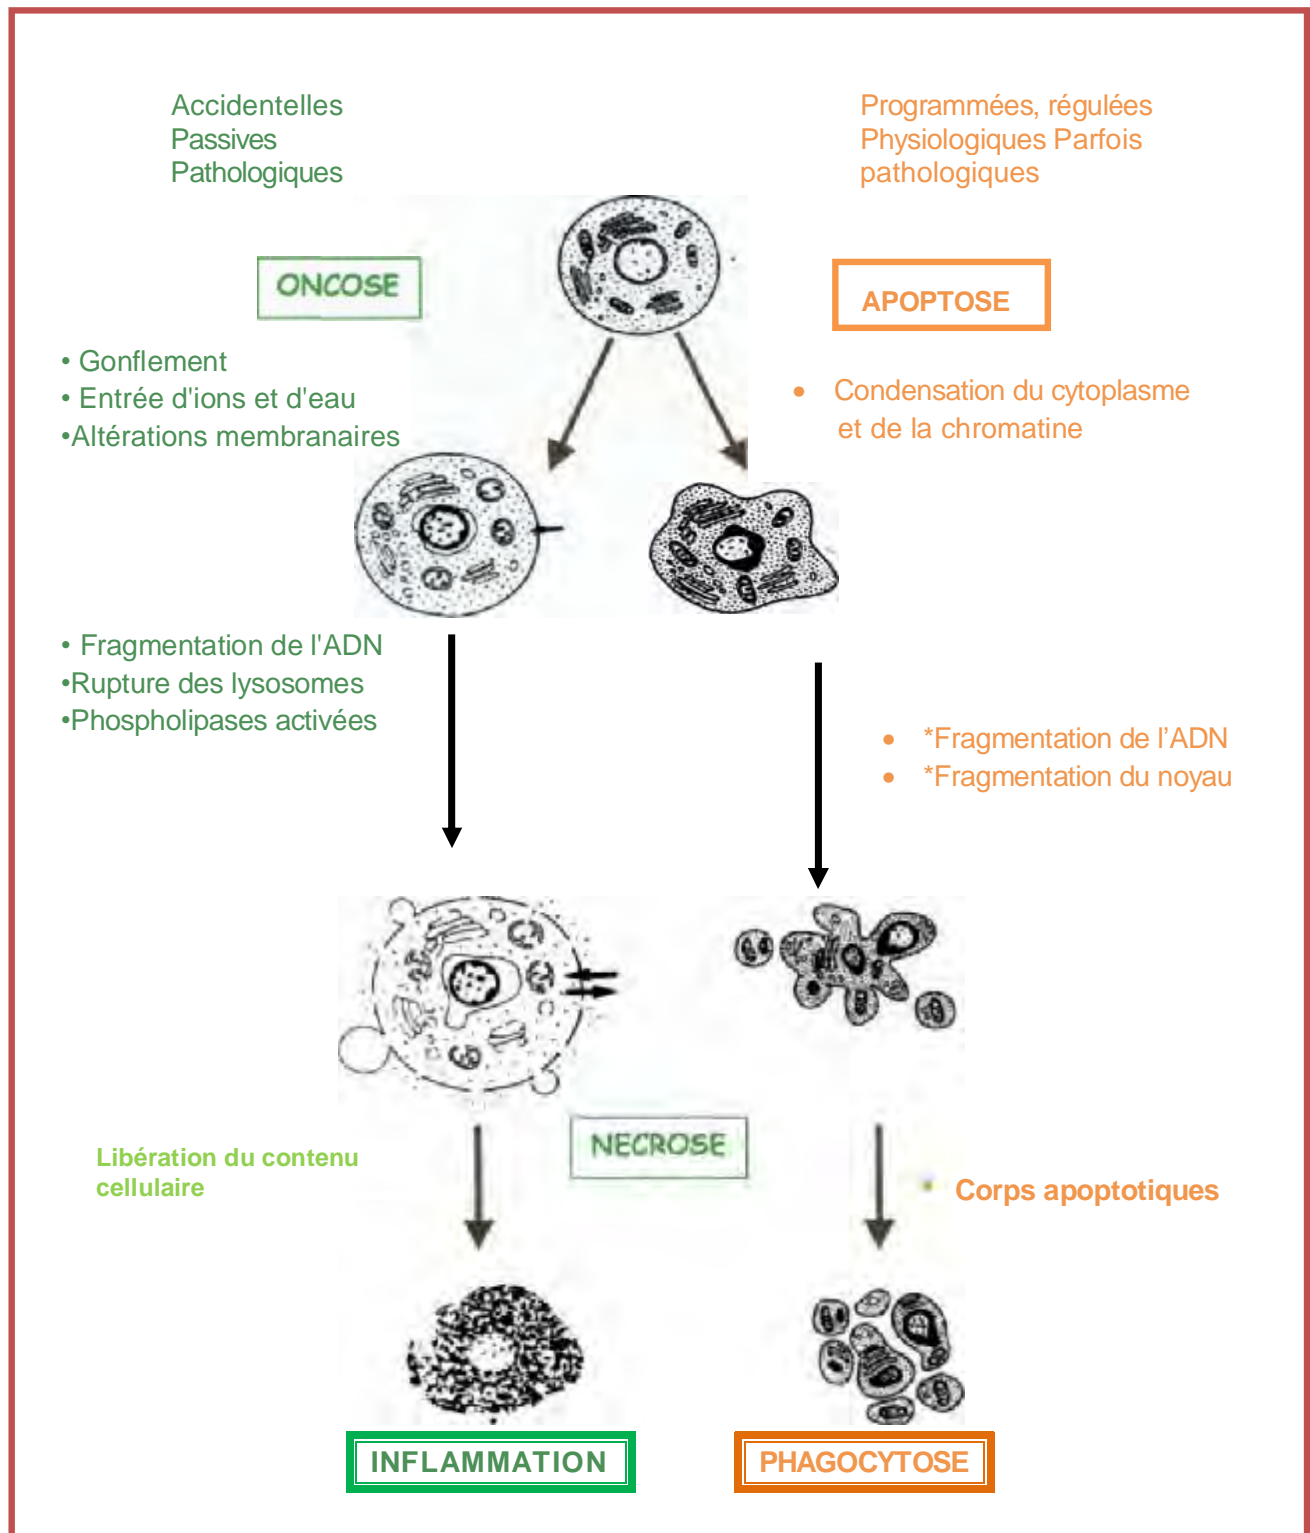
Accidentelles
Passives
Pathologiques

Programmées, régulées
Physiologiques Parfois
pathologiques

ONCOSE

APOPTOSE

• Gonflement
• Entrée d'ions et d'eau
•Altérations membranaires

• Condensation du cytoplasme et de la chromatine

• Fragmentation de l'ADN
•Rupture des lysosomes
•Phospholipases activées

• *Fragmentation de l'ADN
• *Fragmentation du noyau

Libération du contenu cellulaire

NECROSE

Corps apoptotiques

INFLAMMATION

PHAGOCYTOSE